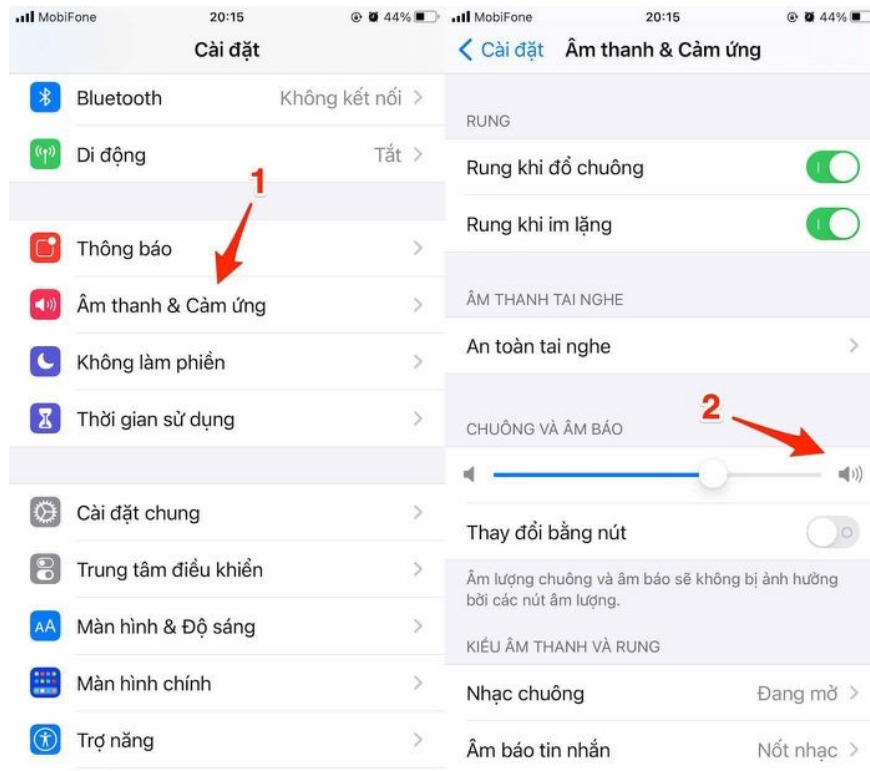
MobiFone 20:15 44%

Cài đặt

Bluetooth Không kết nối

Di động Tắt

1

Thông báo

Âm thanh & Cảm ứng

Không làm phiền

Thời gian sử dụng

Cài đặt chung

Trung tâm điều khiển

Màn hình & Độ sáng

Màn hình chính

Trợ năng

MobiFone 20:15 44%

Cài đặt Âm thanh & Cảm ứng

RUNG

Rung khi đổ chuông

Rung khi im lặng

ÂM THANH TAI NGHE

An toàn tai nghe

2

CHUÔNG VÀ ÂM BÁO

Thay đổi bằng nút

Âm lượng chuông và âm báo sẽ không bị ảnh hưởng bởi các nút âm lượng.

KIỂU ÂM THANH VÀ RUNG

Nhạc chuông Đang mở

Âm báo tin nhắn Nốt nhạc